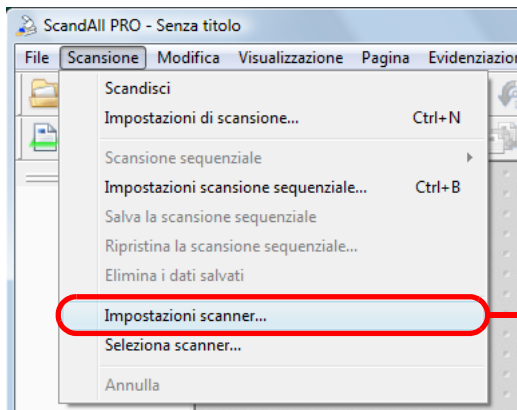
ScandAll PRO - Senza titolo

File Scansione Modifica Visualizzazione Pagina Evidenziazio

Scandisci
Impostazioni di scansione... Ctrl+N
Scansione sequenziale
Impostazioni scansione sequenziale... Ctrl+B
Salva la scansione sequenziale
Ripristina la scansione sequenziale...
Elimina i dati salvati
Impostazioni scanner...
Seleziona scanner...
Annulla